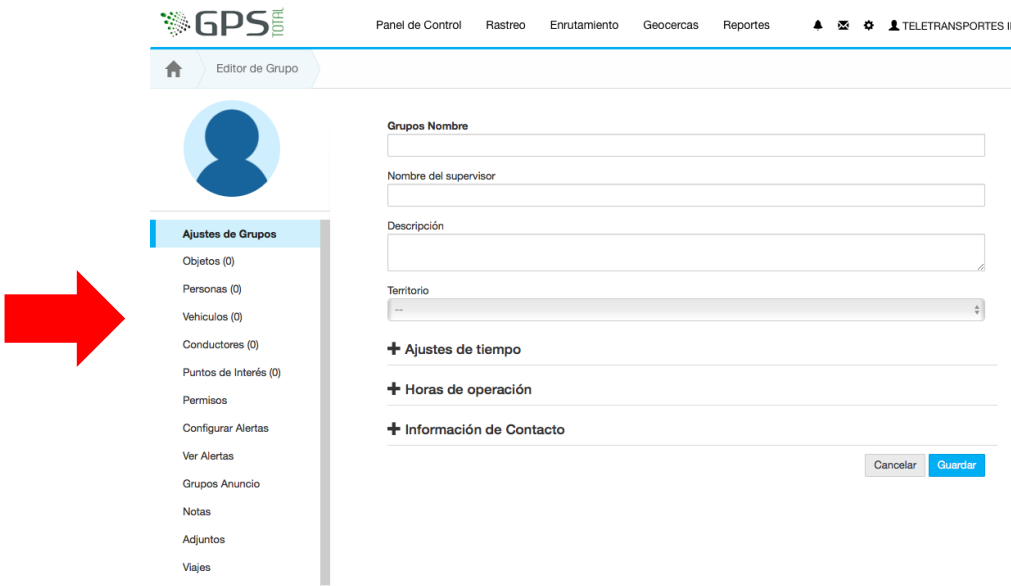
GPS TOTAL

Panel de Control Rastreo Enrutamiento Geocercas Reportes TELETRANSPORTES I

Editor de Grupo

Ajustes de Grupos
Objetos (0)
Personas (0)
Vehiculos (0)
Conductores (0)
Puntos de Interés (0)
Permisos
Configurar Alertas
Ver Alertas
Grupos Anuncio
Notas
Adjuntos
Viajes

Grupos Nombre

Nombre del supervisor

Descripción

Territorio
--

+ Ajustes de tiempo

+ Horas de operación

+ Información de Contacto

Cancelar Guardar